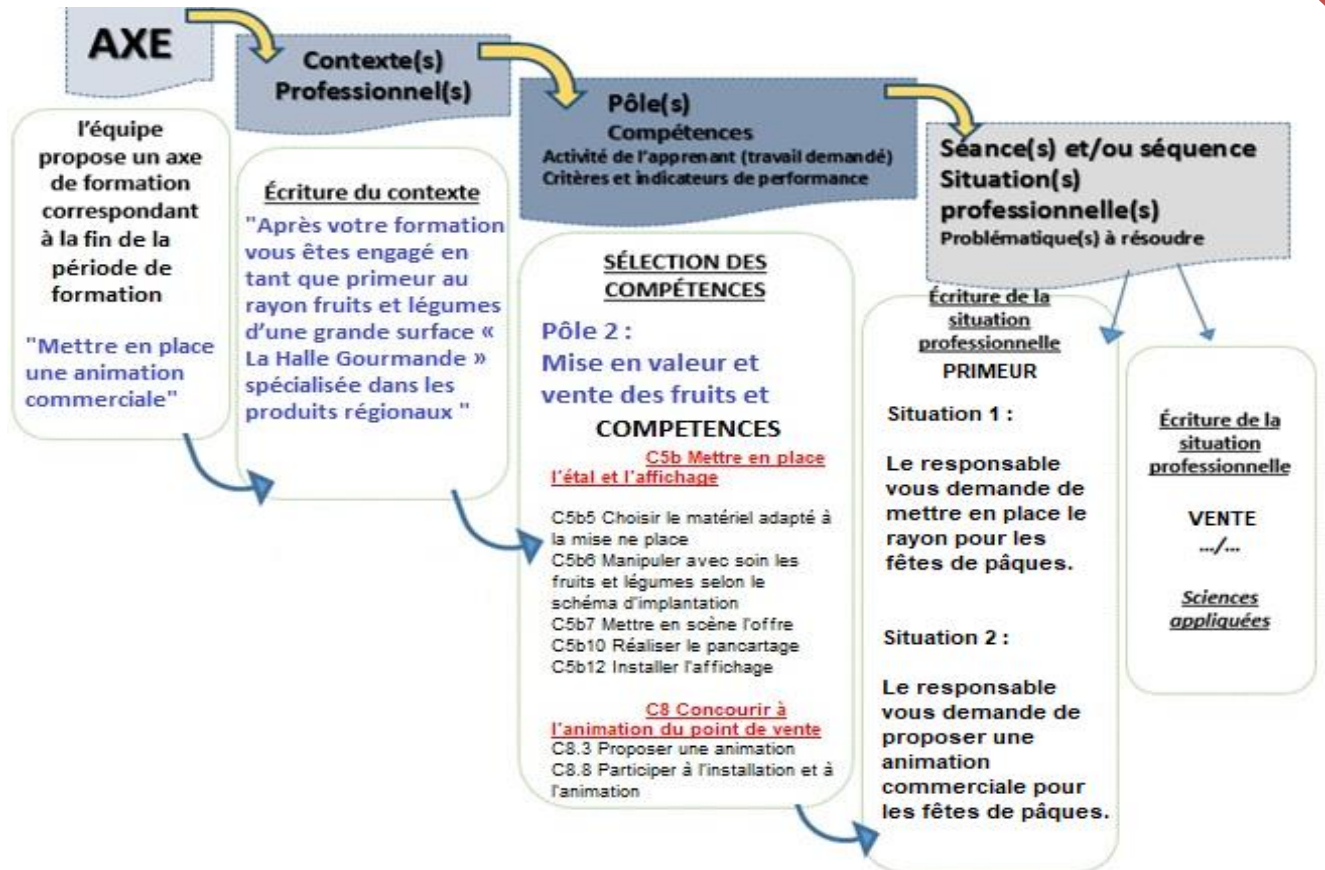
AXE

Contexte(s) Professionnel(s)

Pôle(s)
Compétences
Activité de l'apprenant (travail demandé)
Critères et indicateurs de performance

Séance(s) et/ou séquence
Situation(s) professionnelle(s)
Problématique(s) à résoudre

l'équipe propose un axe de formation correspondant à la fin de la période de formation

"Mettre en place une animation commerciale"

Écriture du contexte

"Après votre formation vous êtes engagé en tant que primeur au rayon fruits et légumes d'une grande surface « La Halle Gourmande » spécialisée dans les produits régionaux "

SÉLECTION DES COMPÉTENCES

Pôle 2 :
Mise en valeur et vente des fruits et

COMPETENCES

C5b Mettre en place l'étal et l'affichage

C5b5 Choisir le matériel adapté à la mise ne place
C5b6 Manipuler avec soin les fruits et légumes selon le schéma d'implantation
C5b7 Mettre en scène l'offre
C5b10 Réaliser le pancartage
C5b12 Installer l'affichage

C8 Concourir à l'animation du point de vente
C8.3 Proposer une animation
C8.8 Participer à l'installation et à l'animation

Écriture de la situation professionnelle
PRIMEUR

Situation 1 :

Le responsable vous demande de mettre en place le rayon pour les fêtes de pâques.

Situation 2 :

Le responsable vous demande de proposer une animation commerciale pour les fêtes de pâques.

Écriture de la situation professionnelle

VENTE
.../...

Sciences appliquées